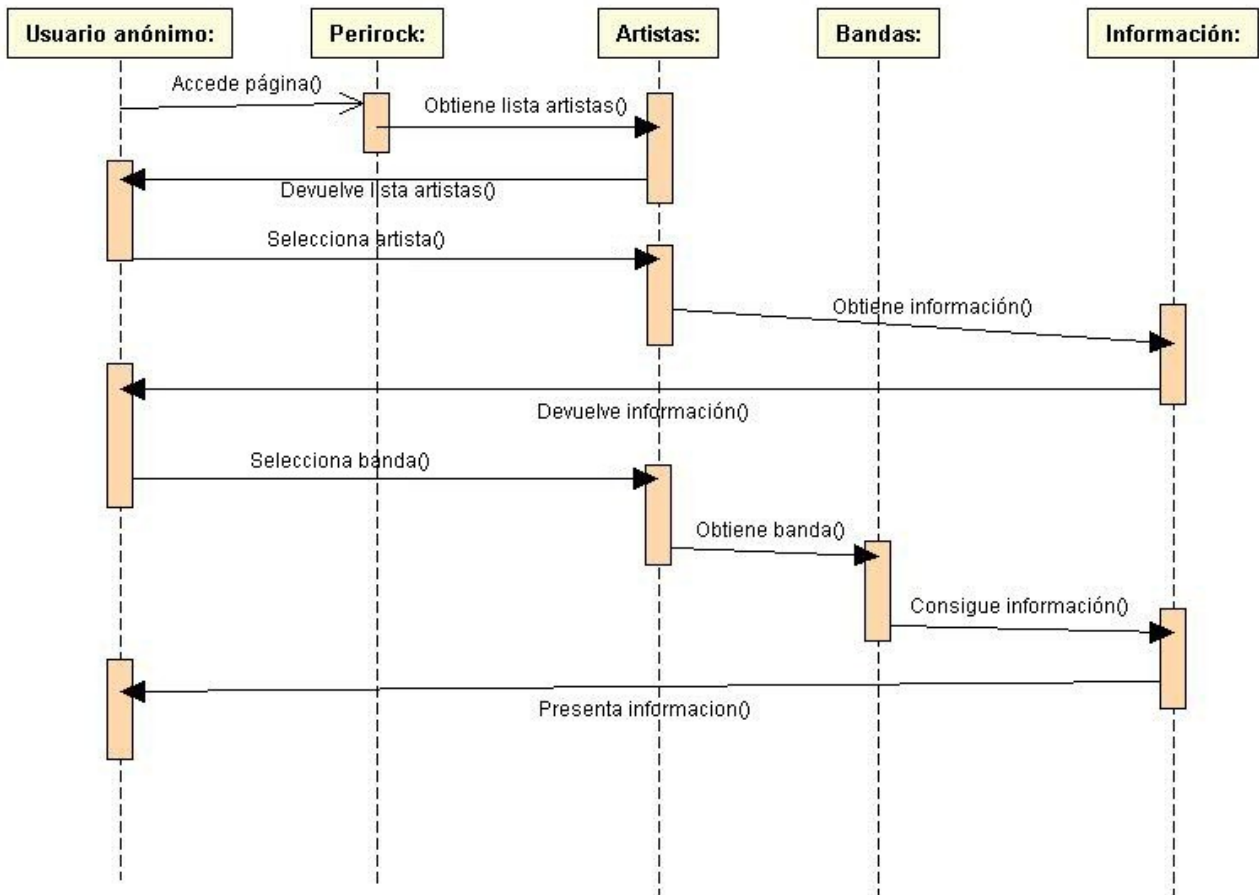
Usuario anónimo:

Perirock:

Artistas:

Bandas:

Información:

Accede página()

Obtiene lista artistas()

Devuelve lista artistas()

Selecciona artista()

Obtiene información()

Devuelve información()

Selecciona banda()

Obtiene banda()

Consigue información()

Presenta informacion()